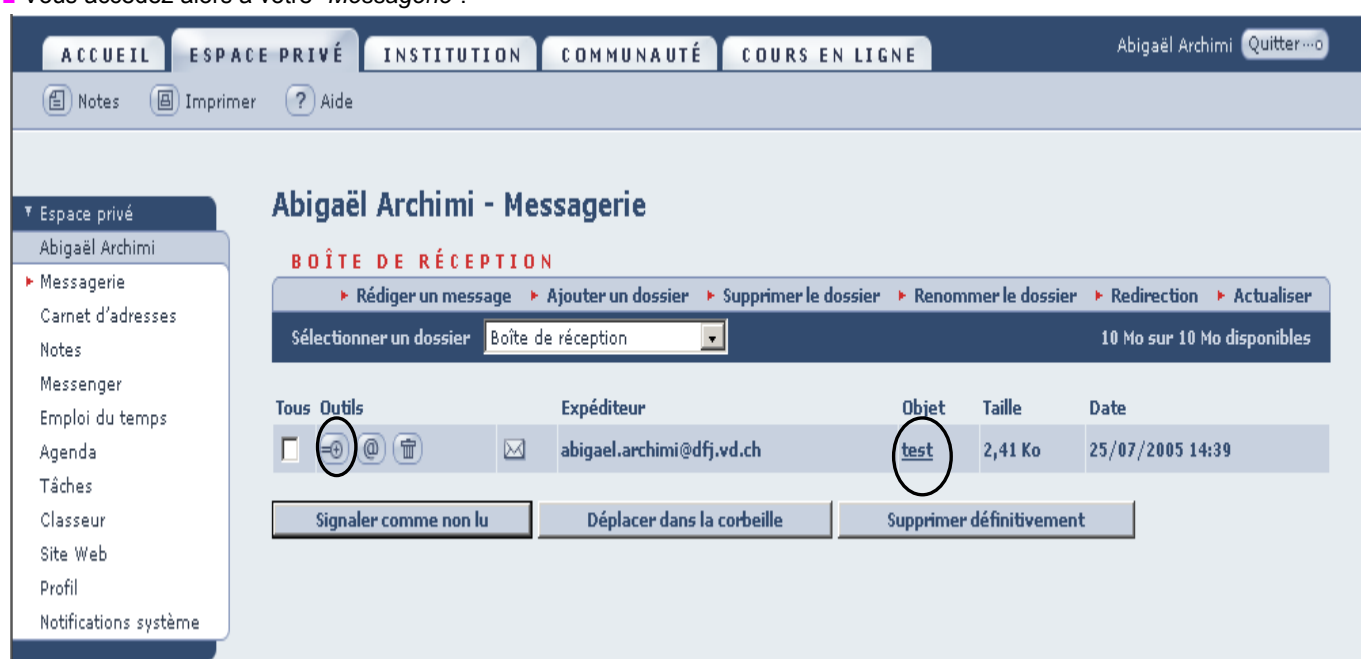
Vous accédez alors à votre "Messagerie".

ACCUEIL | ESPACE PRIVÉ | INSTITUTION | COMMUNAUTÉ | COURS EN LIGNE

Abigaël Archimi Quitter

Notes Imprimer ? Aide

Espace privé
Abigaël Archimi
Messagerie
Carnet d'adresses
Notes
Messenger
Emploi du temps
Agenda
Tâches
Classeur
Site Web
Profil
Notifications système

Abigaël Archimi - Messagerie

BOÎTE DE RÉCEPTION

Rédiger un message | Ajouter un dossier | Supprimer le dossier | Renommer le dossier | Redirection | Actualiser

Sélectionner un dossier Boîte de réception

10 Mo sur 10 Mo disponibles

| Tous | Outils | | Expéditeur | Objet | Taille | Date |
|---|---|---|---|---|---|---|
| | @ | | abigael.archimi@dfj.vd.ch | test | 2,41 Ko | 25/07/2005 14:39 |

Signaler comme non lu | Déplacer dans la corbeille | Supprimer définitivement